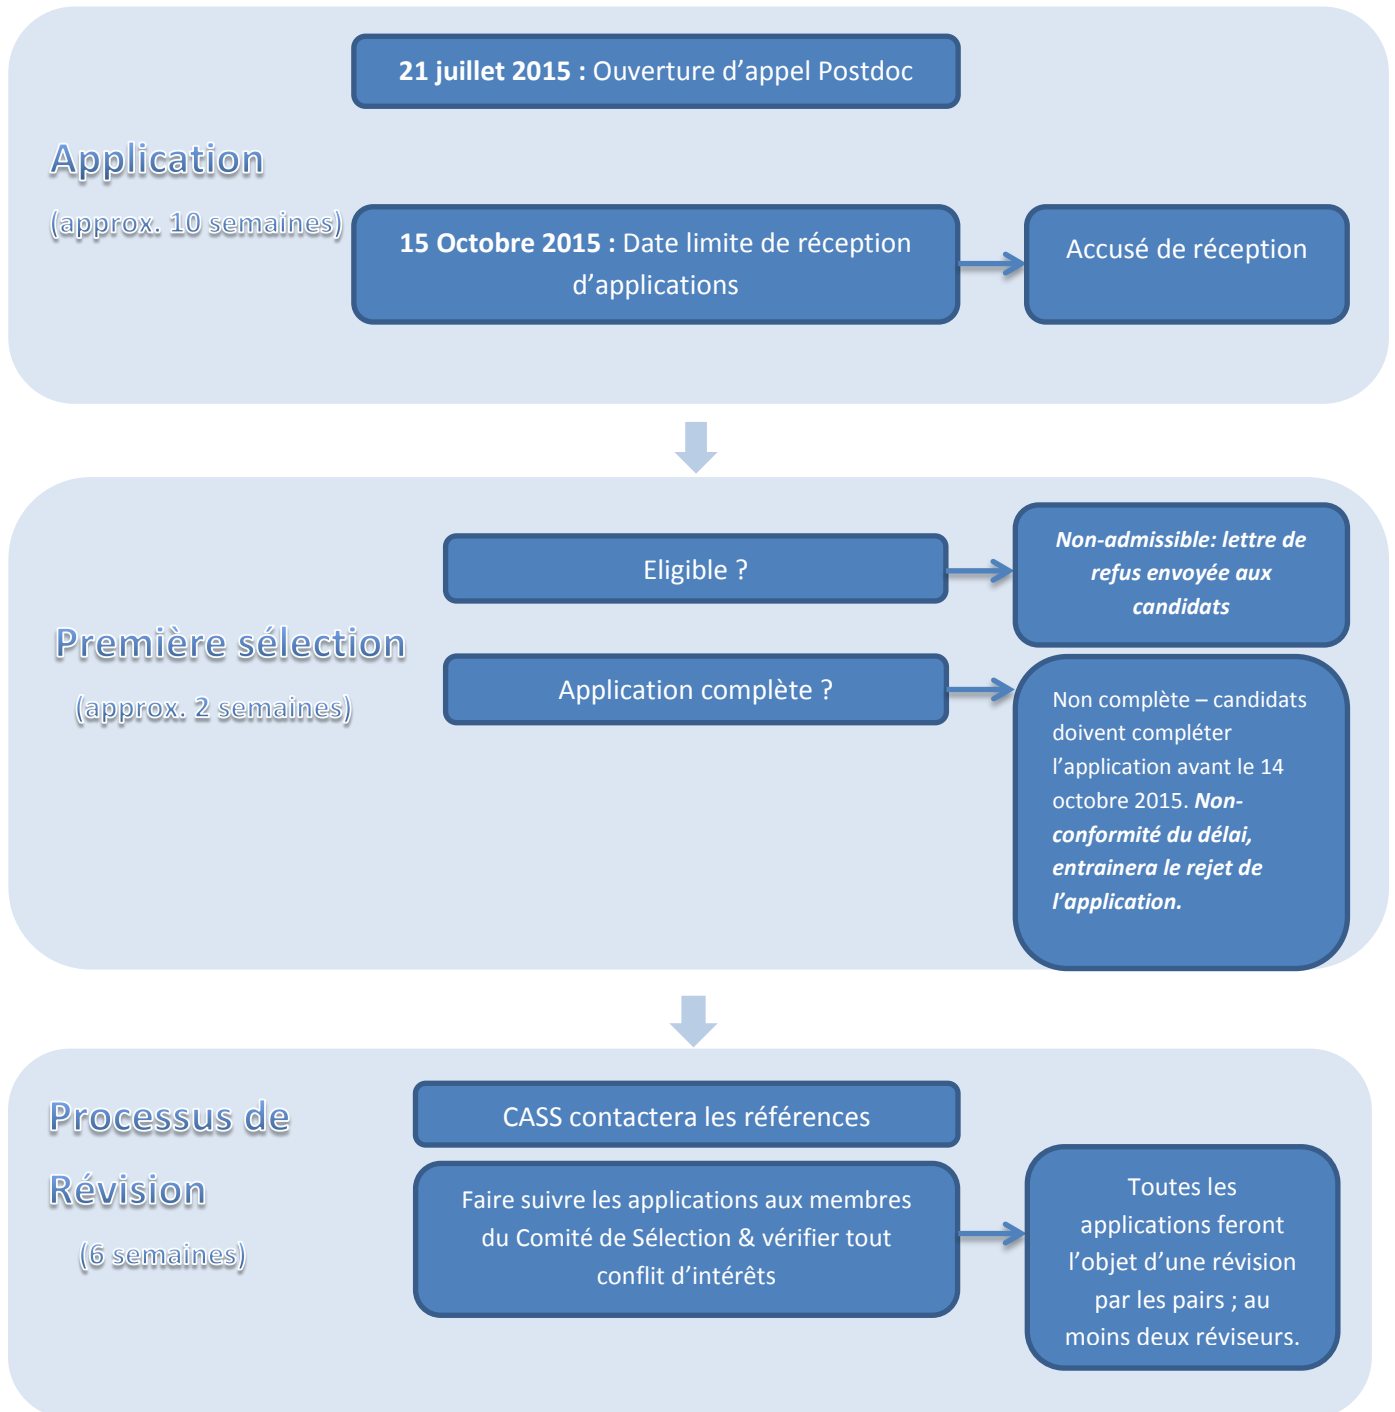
21 juillet 2015 : Ouverture d'appel Postdoc

Application

(approx. 10 semaines)

15 Octobre 2015 : Date limite de réception d'applications

Accusé de réception

Eligible ?

Non-admissible: lettre de refus envoyée aux candidats

Première sélection

(approx. 2 semaines)

Application complète ?

Non complète – candidats doivent compléter l'application avant le 14 octobre 2015. Non-conformité du délai, entrainera le rejet de l'application.

Processus de Révision

(6 semaines)

CASS contactera les références

Faire suivre les applications aux membres du Comité de Sélection & vérifier tout conflit d'intérêts

Toutes les applications feront l'objet d'une révision par les pairs ; au moins deux réviseurs.